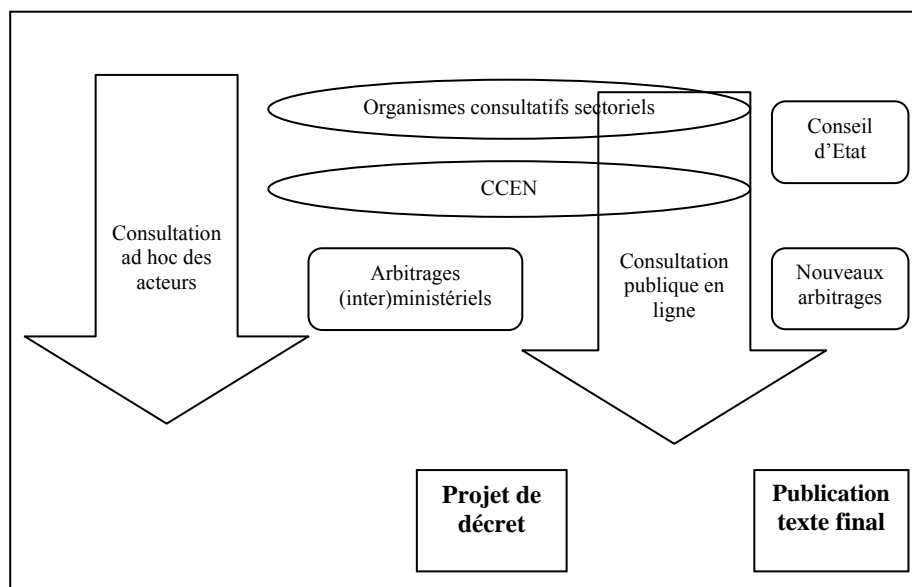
Organismes consultatifs sectoriels

Conseil d'Etat

CCEN

Consultation ad hoc des acteurs

Arbitrages (inter)ministériels

Consultation publique en ligne

Nouveaux arbitrages

**Projet de décret**

**Publication texte final**